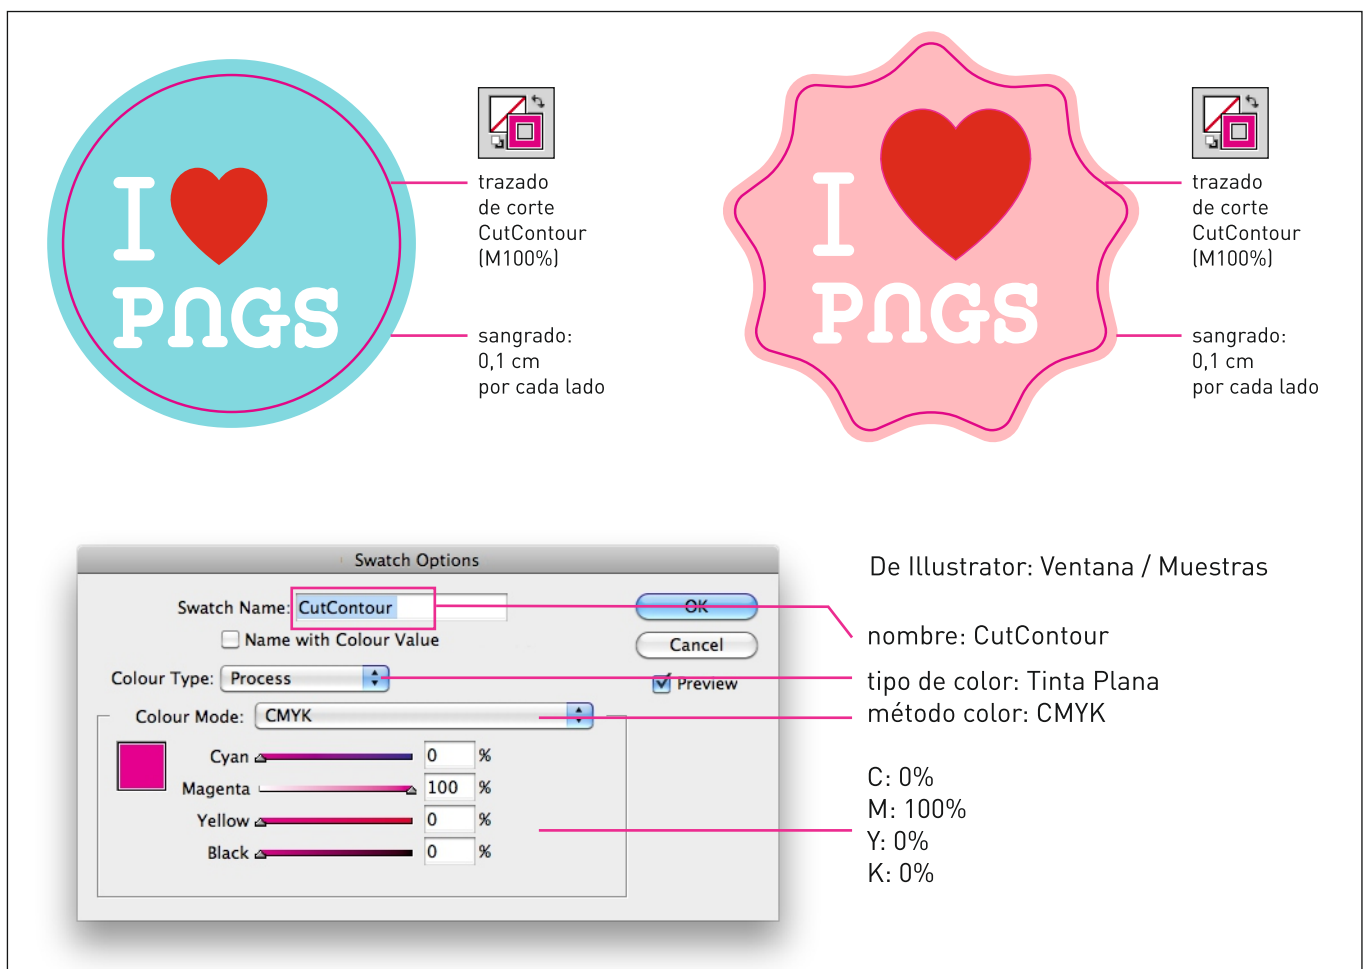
I PNGS

trazado de corte CutContour (M100%)

sangrado: 0,1 cm por cada lado

I PNGS

trazado de corte CutContour (M100%)

sangrado: 0,1 cm por cada lado

Swatch Options

Swatch Name: CutContour

Name with Colour Value

Colour Type: Process

Colour Mode: CMYK

Cyan 0 %

Magenta 100 %

Yellow 0 %

Black 0 %

OK

Cancel

Preview

De Illustrator: Ventana / Muestras

nombre: CutContour

tipo de color: Tinta Plana

método color: CMYK

C: 0%
M: 100%
Y: 0%
K: 0%